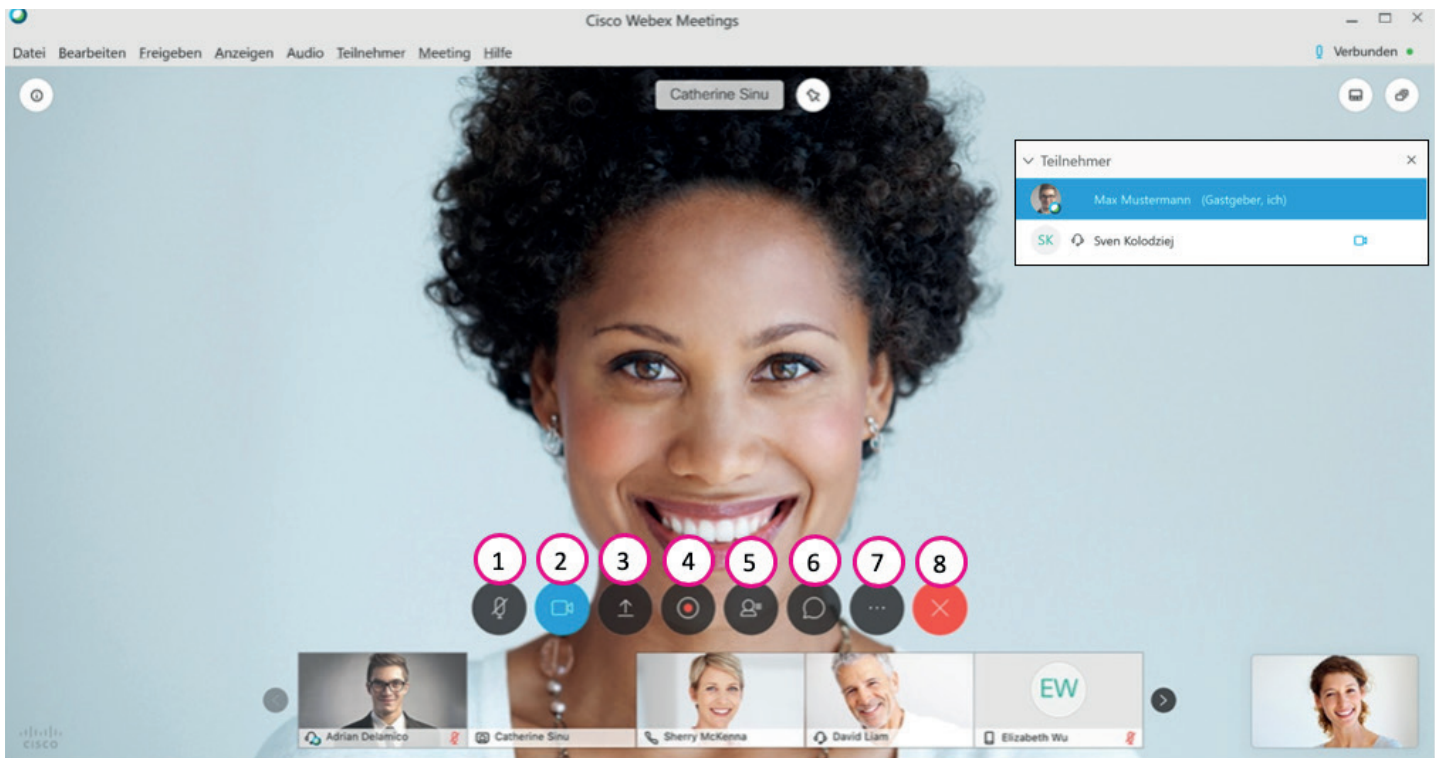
Cisco Webex Meetings

Datei Bearbeiten Freigeben Anzeigen Audio Teilnehmer Meeting Hilfe

Verbunden

Catherine Sinu

Teilnehmer

Max Mustermann (Gastgeber, ich)

SK Sven Kolodziej

1 2 3 4 5 6 7 8

Adrian Delamico

Catherine Sinu

Sherry McKenna

David Liam

EW

Elizabeth Wu

cisco